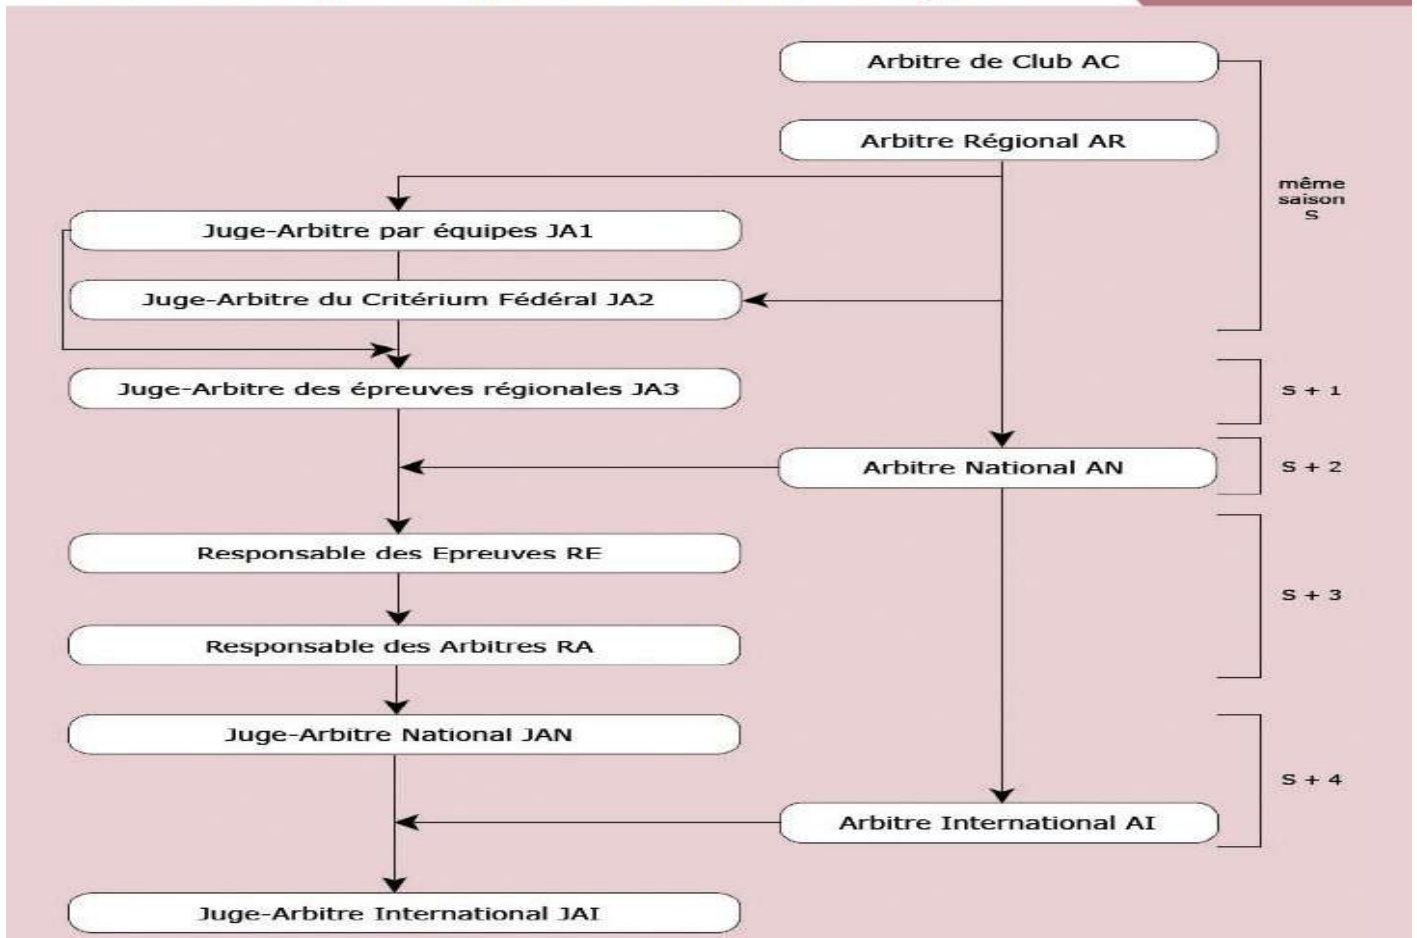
Arbitre de Club AC

Arbitre Régional AR

même saison S

Juge-Arbitre par équipes JA1

Juge-Arbitre du Critérium Fédéral JA2

Juge-Arbitre des épreuves régionales JA3

S + 1

Arbitre National AN

S + 2

Responsable des Epreuves RE

S + 3

Responsable des Arbitres RA

Juge-Arbitre National JAN

S + 4

Arbitre International AI

Juge-Arbitre International JAI